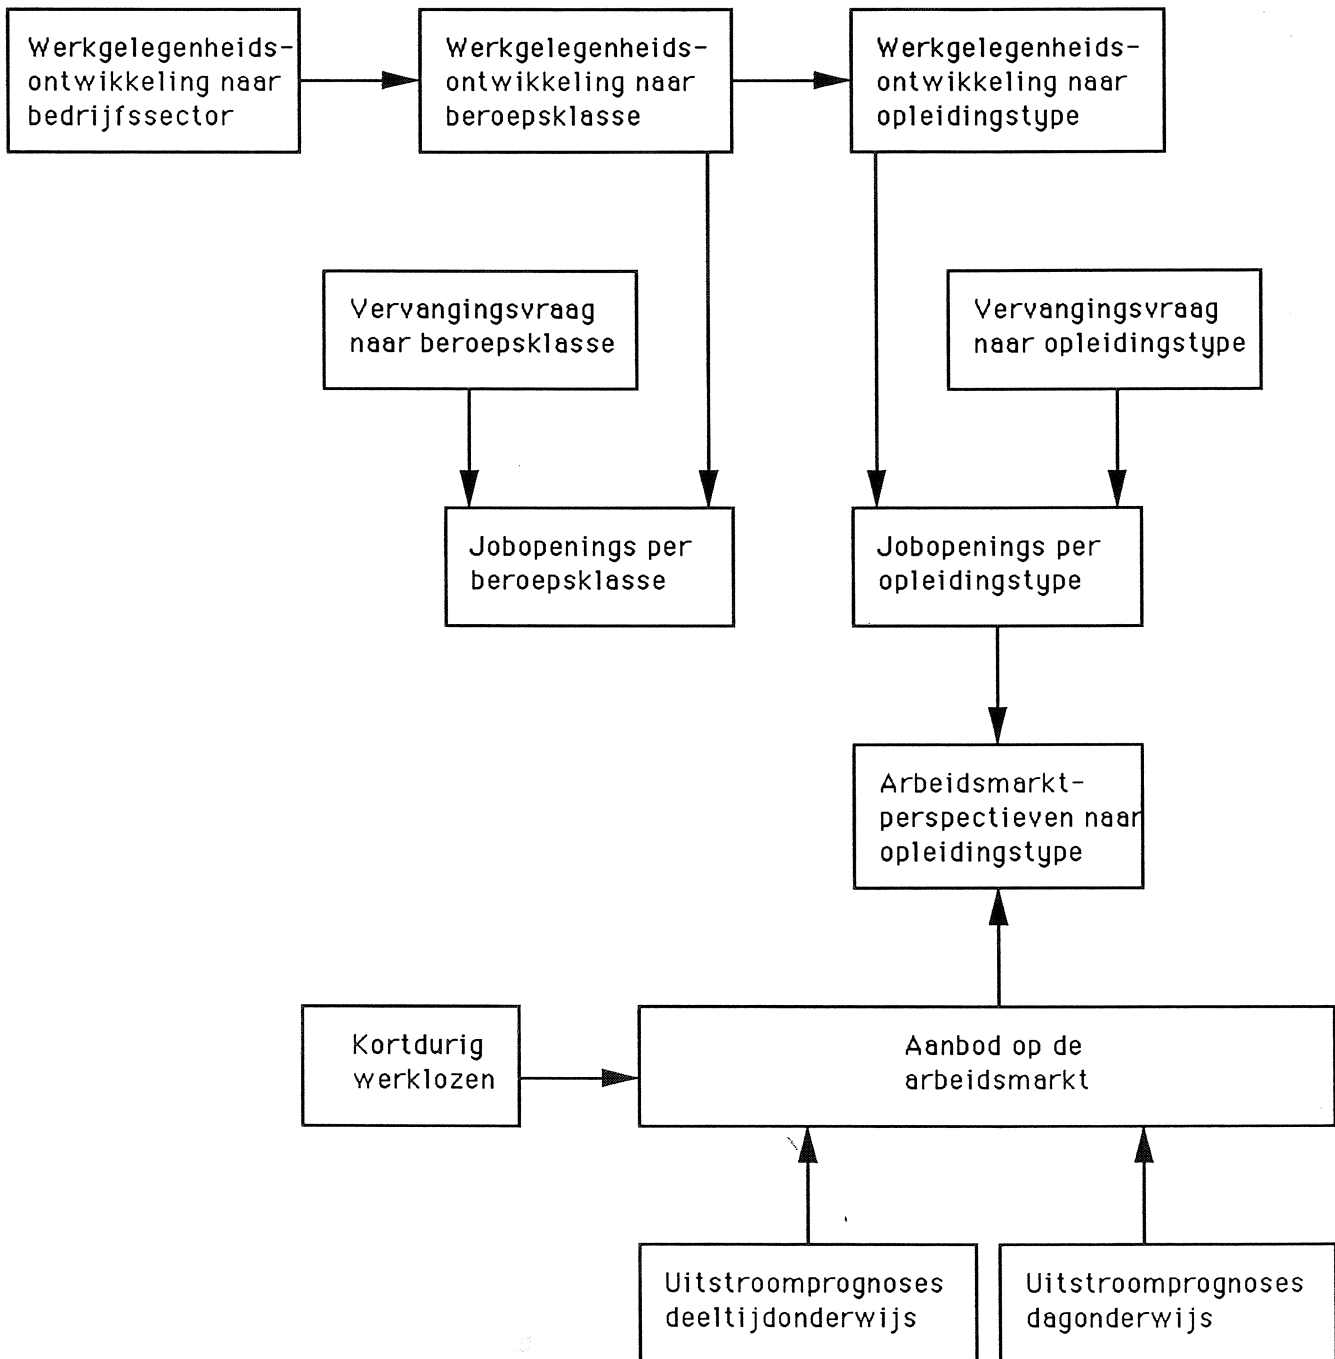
Werkgelegenheidsontwikkeling naar bedrijfssector

Werkgelegenheidsontwikkeling naar beroepsklasse

Werkgelegenheidsontwikkeling naar opleidingstype

Vervangingsvraag naar beroepsklasse

Vervangingsvraag naar opleidingstype

Jobopenings per beroepsklasse

Jobopenings per opleidingstype

Arbeidsmarktperspectieven naar opleidingstype

Kortdurig werklozen

Aanbod op de arbeidsmarkt

Uitstroomprognoses deeltijdonderwijs

Uitstroomprognoses dagonderwijs